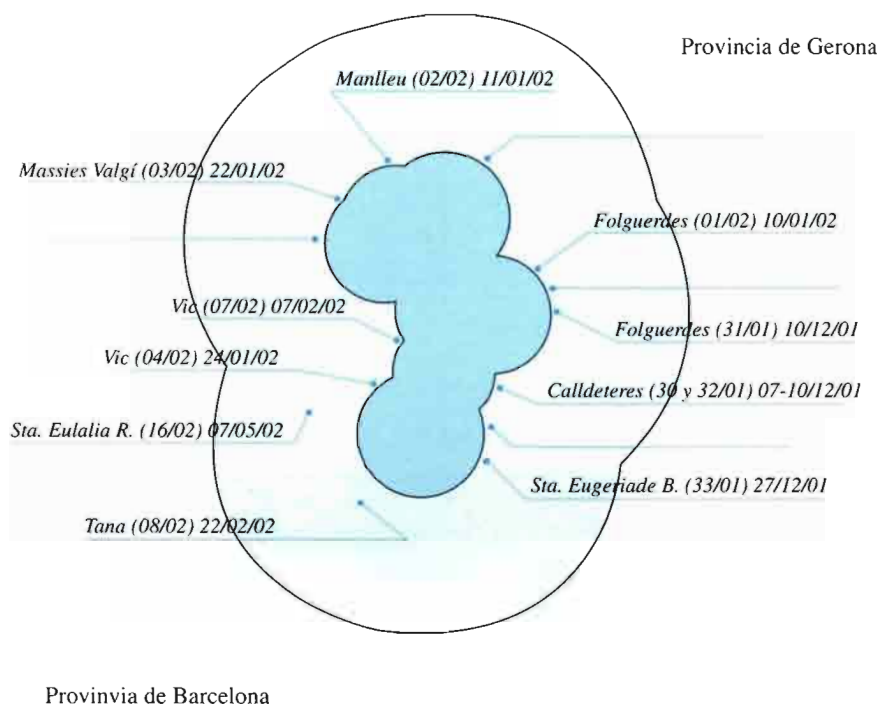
Provincia de Gerona

Manlleu (02/02) 11/01/02

Massies Valgí (03/02) 22/01/02

Folguerdes (01/02) 10/01/02

Vic (07/02) 07/02/02

Folguerdes (31/01) 10/12/01

Vic (04/02) 24/01/02

Calldeteres (30 y 32/01) 07-10/12/01

Sta. Eulalia R. (16/02) 07/05/02

Sta. Eugeriade B. (33/01) 27/12/01

Tana (08/02) 22/02/02

Provinvia de Barcelona